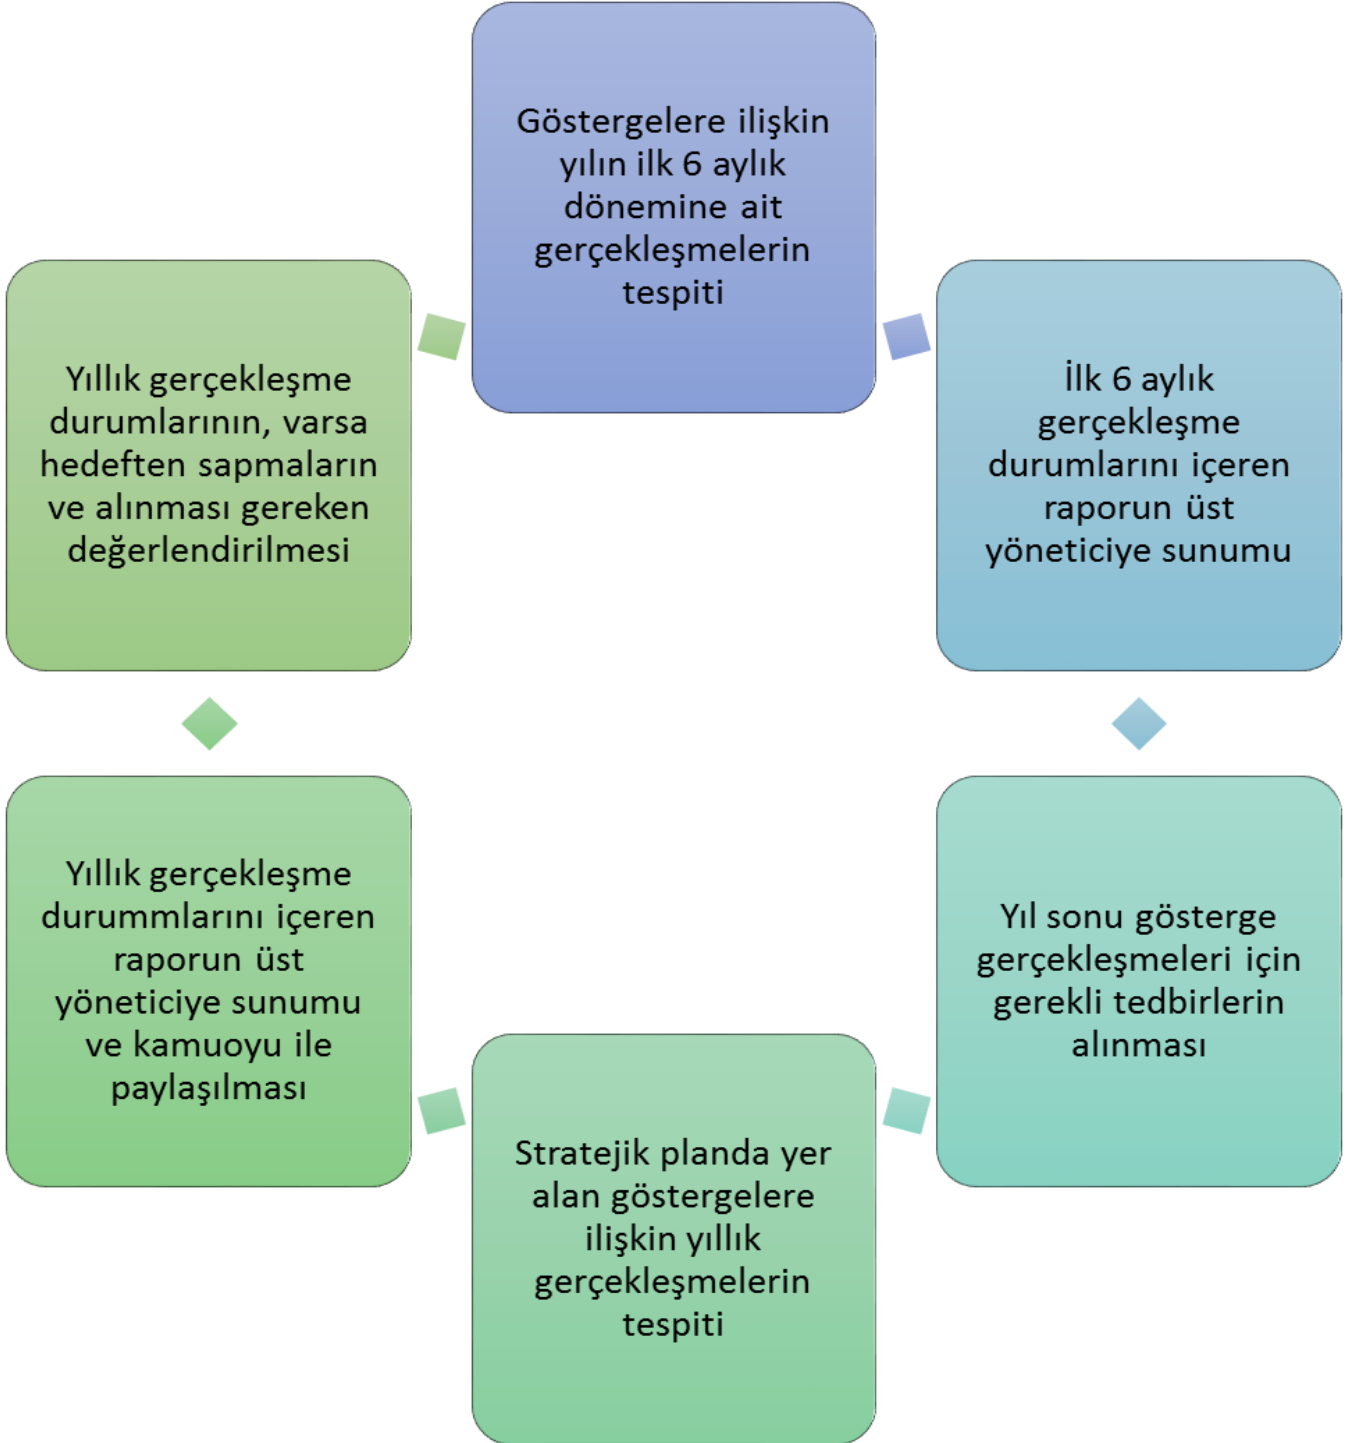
Göstergelere ilişkin yılın ilk 6 aylık dönemine ait gerçekleşmelerin tespiti

İlk 6 aylık gerçekleşme durumlarını içeren raporun üst yöneticiye sunumu

Yıl sonu gösterge gerçekleşmeleri için gerekli tedbirlerin alınması

Stratejik planda yer alan göstergelere ilişkin yıllık gerçekleşmelerin tespiti

Yıllık gerçekleşme durummlarını içeren raporun üst yöneticiye sunumu ve kamuoyu ile paylaşılması

Yıllık gerçekleşme durumlarının, varsa hedeften sapmaların ve alınması gereken değerlendirilmesi